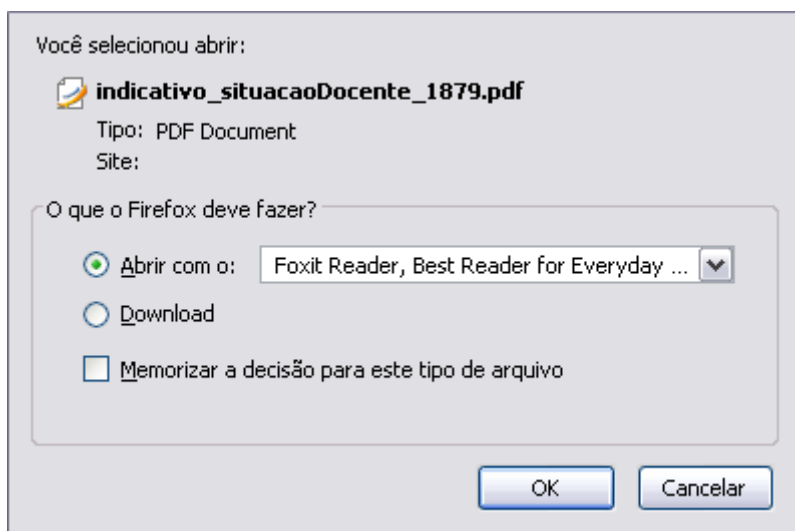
Você selecionou abrir:

indicativo_situacaoDocente_1879.pdf

Tipo: PDF Document

Site:

O que o Firefox deve fazer?

Abrir com o: Foxit Reader, Best Reader for Everyday ...

Download

Memorizar a decisão para este tipo de arquivo

OK

Cancelar